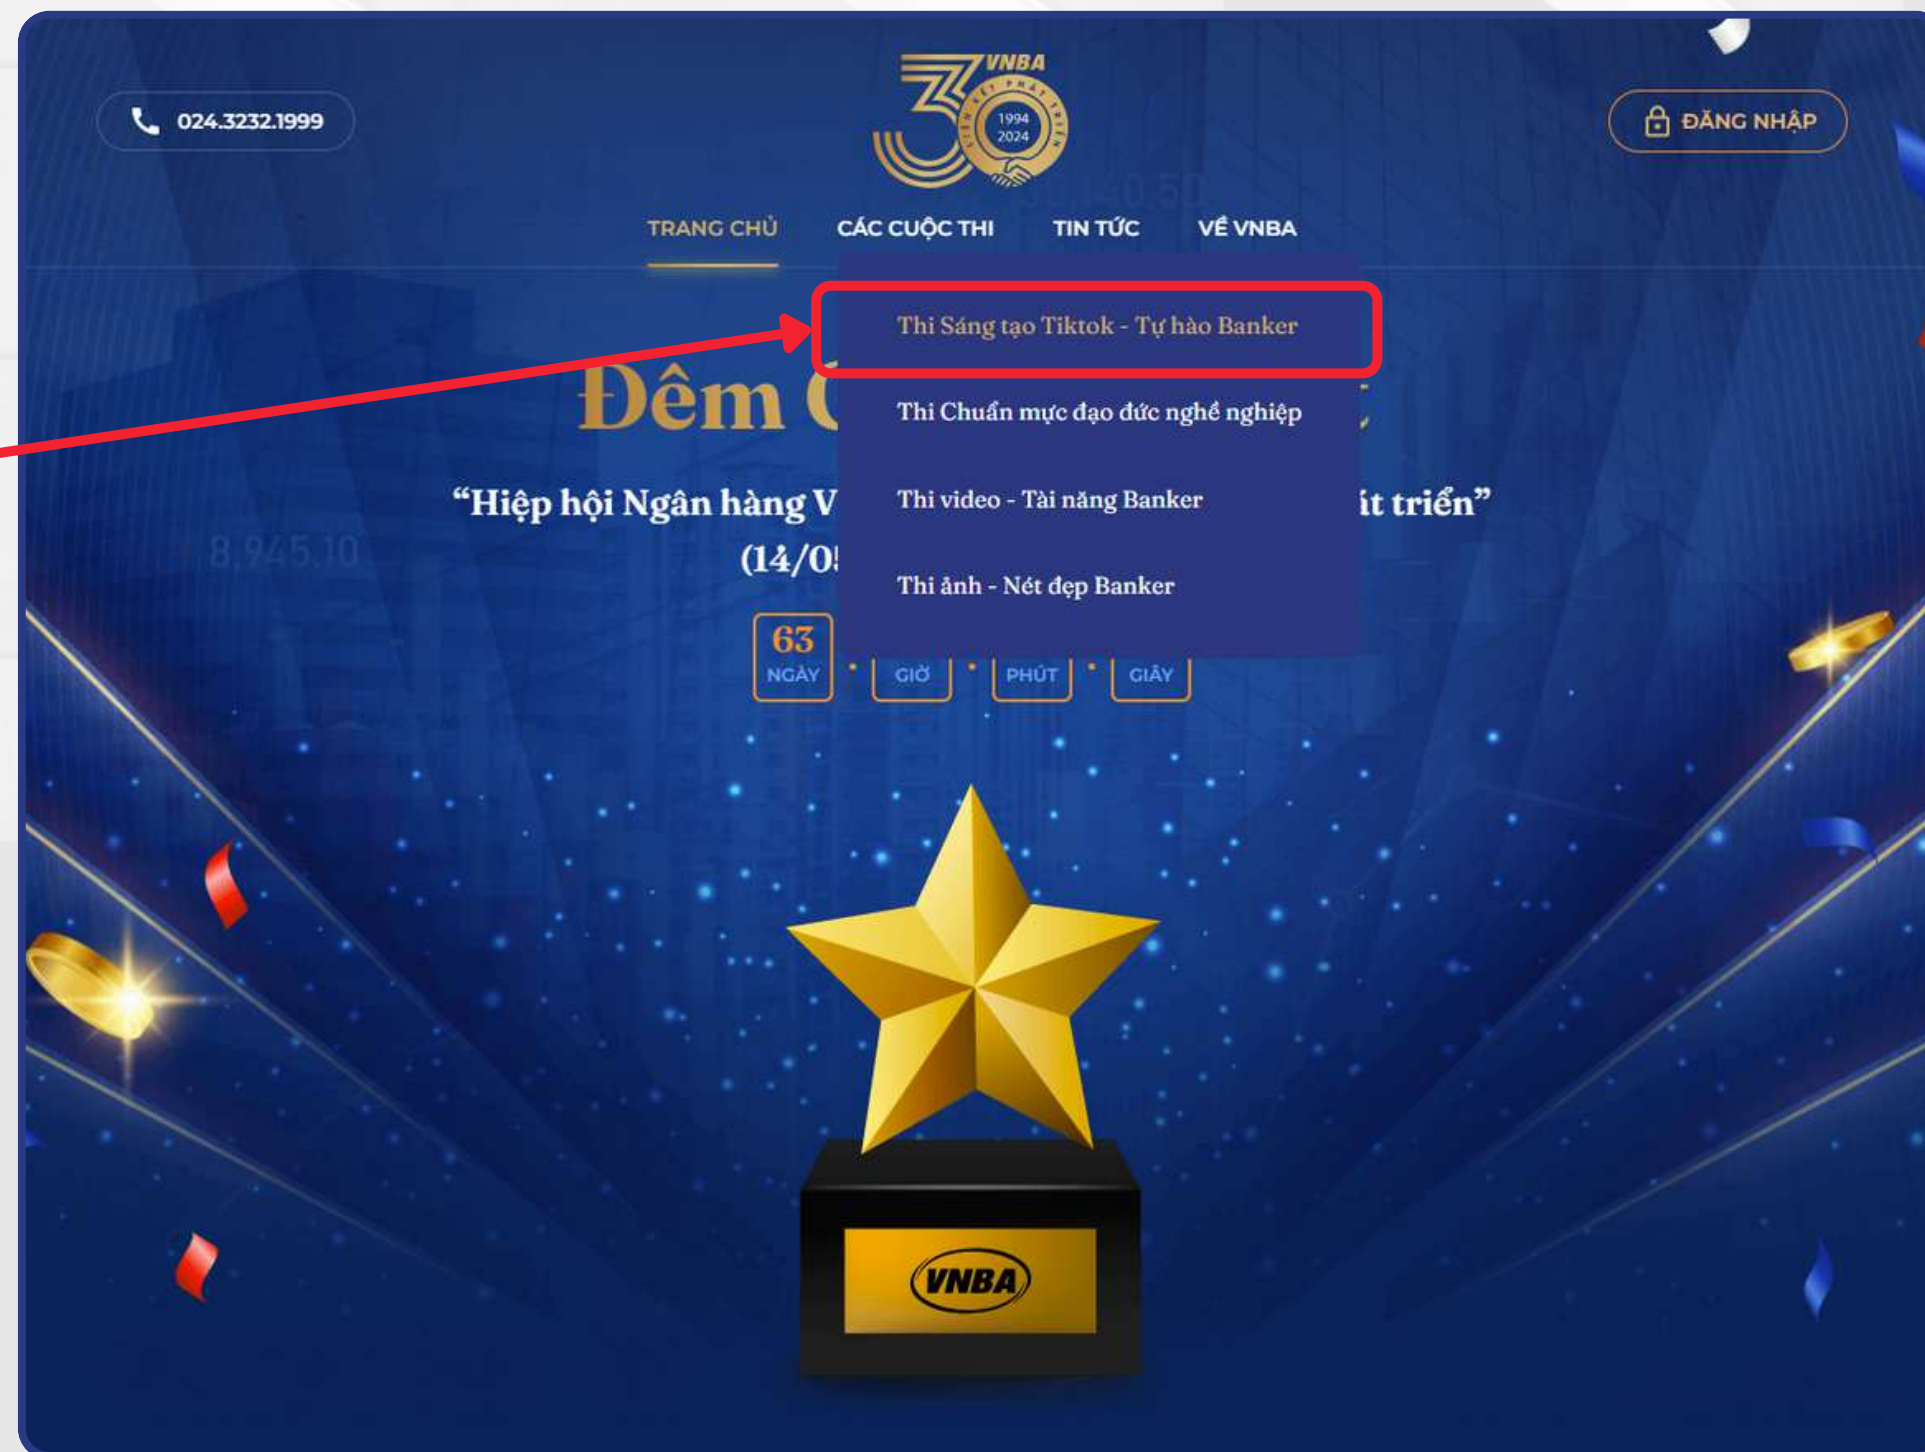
024.3232.1999

VNBA 30 1994 2024

ĐĂNG NHẬP

TRANG CHỦ CÁC CUỘC THI TIN TỨC VỀ VNBA

Thi Sáng tạo Tiktok - Tự hào Banker

Thi Chuẩn mực đạo đức nghề nghiệp

Thi video - Tài năng Banker

Thi ảnh - Nét đẹp Banker

Đêm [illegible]

“Hiệp hội Ngân hàng V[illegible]it triển”

(14/0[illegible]

63 NGÀY · GIỜ · PHÚT · GIÂY

VNBA